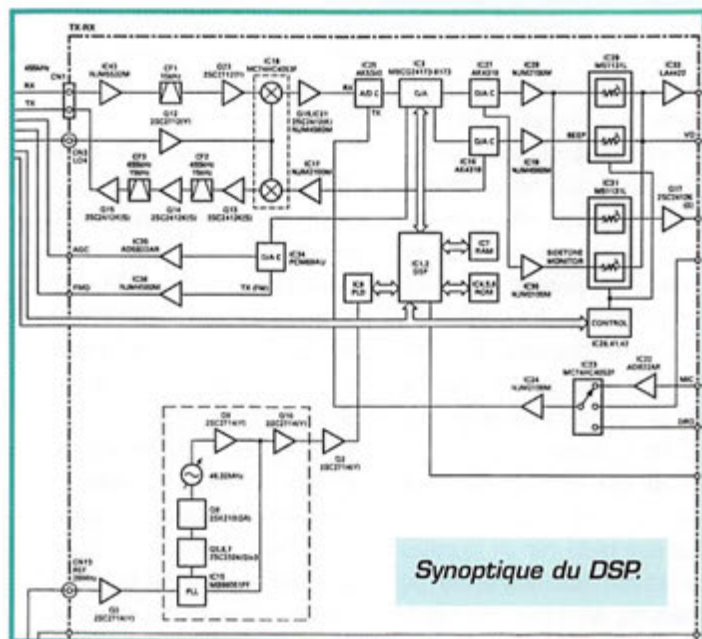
TX-RX

455kHz
CN1
RX
TX
CN3
LO4

IC43
NJM5532M

CF1
15kHz

Q13
2SC1127(Y)

IC18
MC74HC4053F

IC20
AK5340

IC3
M5CG24173-0173

IC21
AK4319

IC28
NJM2100M

IC29
M5113?L

IC33
LA4427

Q12
2SC2712(Y)

Q16/IC21
2SC2412K
NJM4580M

RX
A/D C
TX
D/A
D/A C

BEEP
VC

CF3
455kHz
7.5kHz

CF2
455kHz
15kHz

IC17
NJM2100M

IC14
AK4319
D/A C

IC16
NJM4580M

IC31
M5113?L

Q17
2SC2412K

Q15
2SC2412K(S)

Q14
2SC2412K(S)

Q13
2SC2412K(S)

AGC
IC35
AD5820AR

IC34
PCM56U

D/A C

IC1,2
DSP

IC7
RAM

SIDETONE
MONITOR

FMD
IC38
NJM4580M

TX (FM)

IC8
PLD

IC4,5,6
ROM

IC26
NJM2100M

CONTROL
IC39,41,42

IC23
MC74HC4053F

IC22
AD532AR

IC24
NJM2100M

MIC

DRS

Q9
2SC2714(Y)

Q14
2SC2714(Y)

Q2
2SC2714(Y)

48.32MHz

Q8
2SK210(GR)

Q3,6,7
2SC3356(Ds3)

IC15
MB88501PF
PLL

CN11
REF
20MHz

Q1
2SC2714(Y)

Synoptique du DSP.